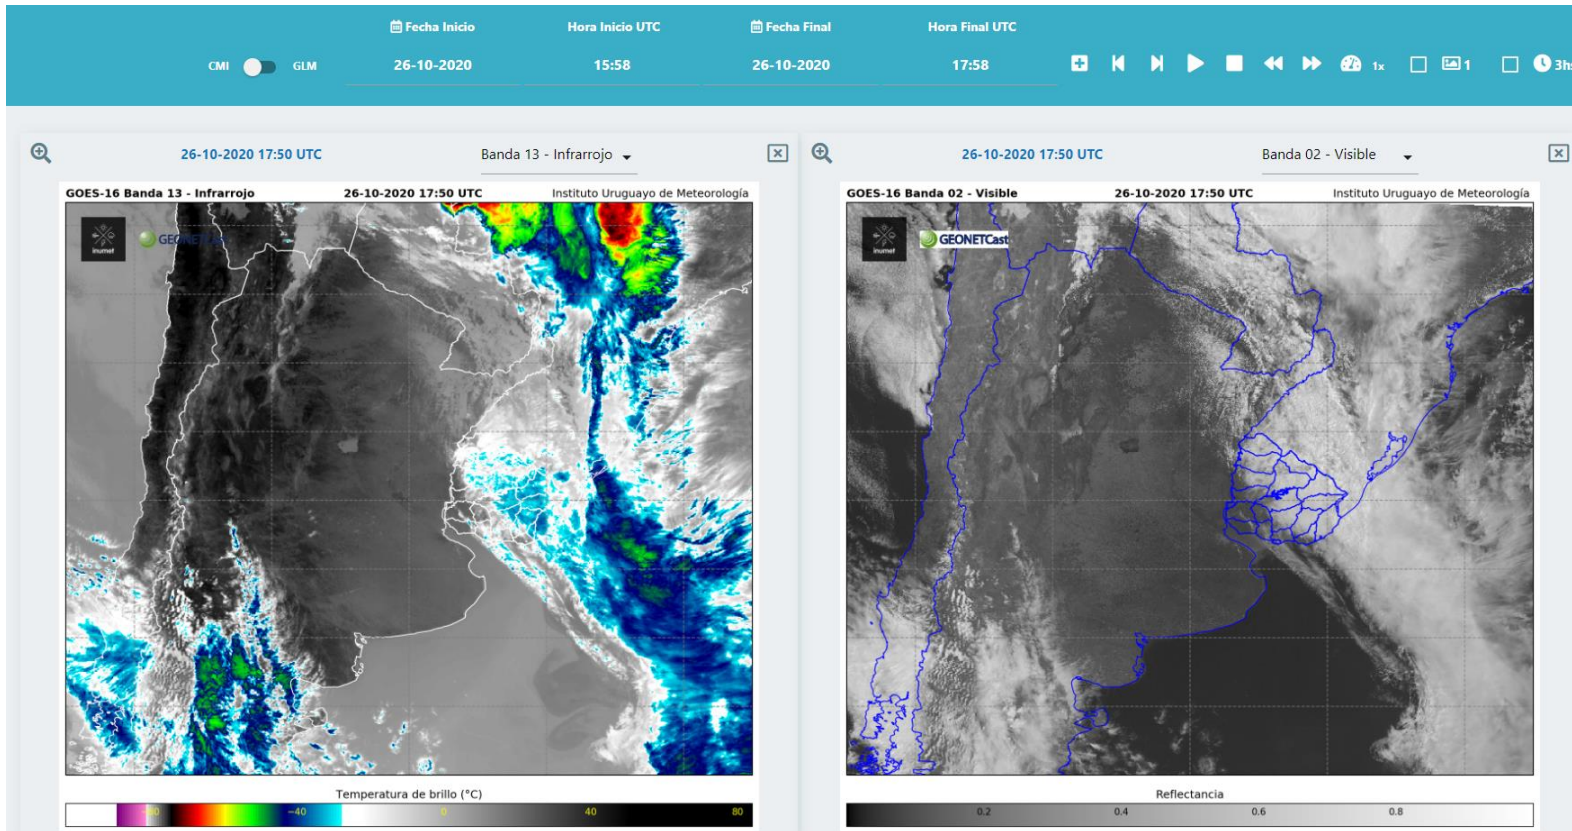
Fecha Inicio
Hora Inicio UTC
Fecha Final
Hora Final UTC
CMI GLM
26-10-2020
15:58
26-10-2020
17:58
1x
1
3h

26-10-2020 17:50 UTC
Banda 13 - Infrarrojo
GOES-16 Banda 13 - Infrarrojo 26-10-2020 17:50 UTC Instituto Uruguayo de Meteorología
inumet
GEONETCast
Temperatura de brillo (°C)
-80 -40 0 40 80

26-10-2020 17:50 UTC
Banda 02 - Visible
GOES-16 Banda 02 - Visible 26-10-2020 17:50 UTC Instituto Uruguayo de Meteorología
inumet
GEONETCast
Reflectancia
0.2 0.4 0.6 0.8